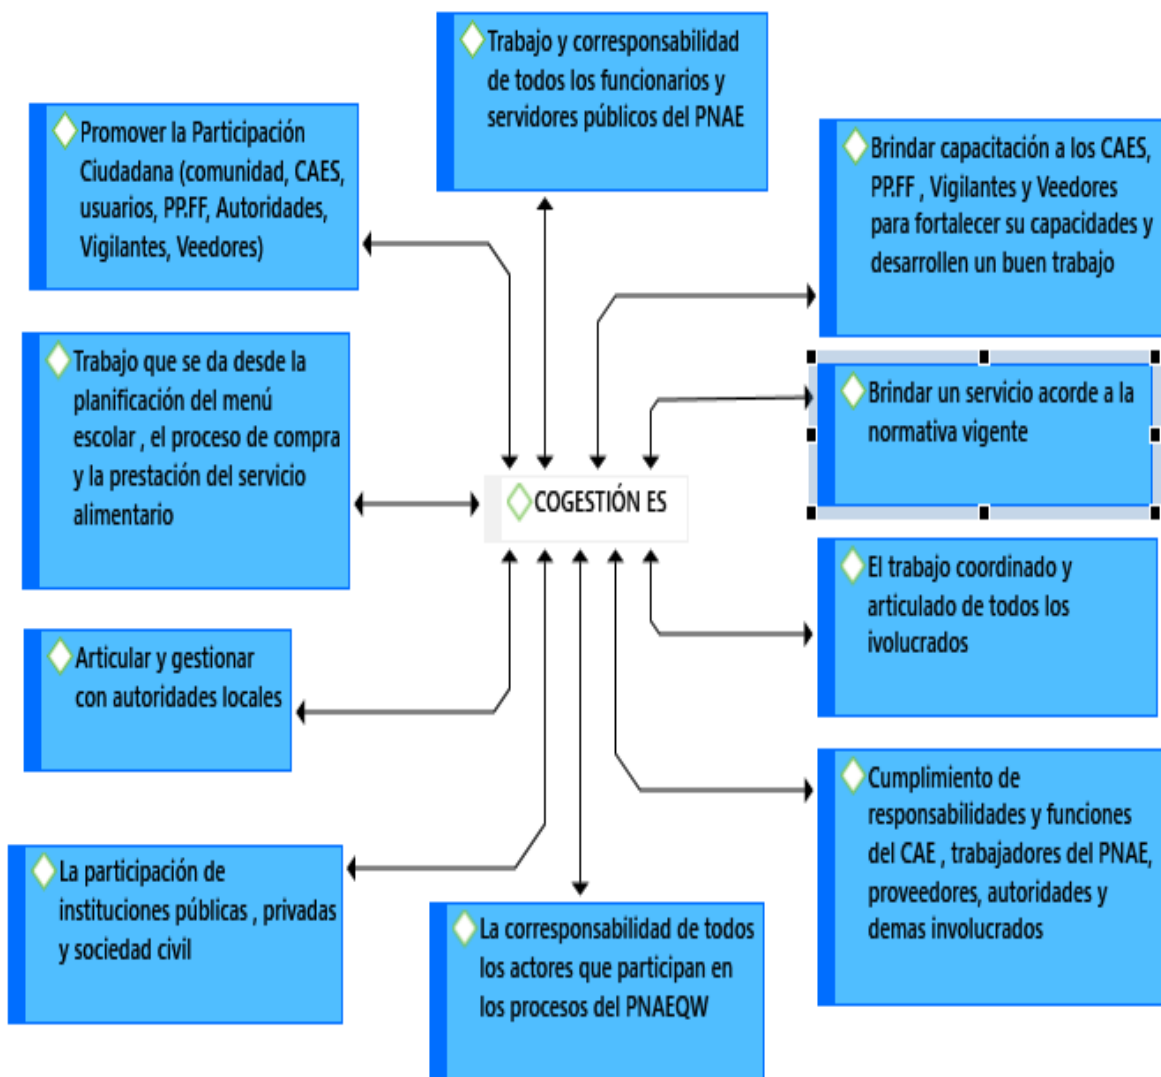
Trabajo y corresponsabilidad de todos los funcionarios y servidores públicos del PNAE

Promover la Participación Ciudadana (comunidad, CAES, usuarios, PP.FF, Autoridades, Vigilantes, Veedores)

Brindar capacitación a los CAES, PP.FF , Vigilantes y Veedores para fortalecer su capacidades y desarrollen un buen trabajo

Trabajo que se da desde la planificación del menú escolar , el proceso de compra y la prestación del servicio alimentario

Brindar un servicio acorde a la normativa vigente

COGESTIÓN ES

El trabajo coordinado y articulado de todos los ivolucrados

Articular y gestionar con autoridades locales

Cumplimiento de responsabilidades y funciones del CAE , trabajadores del PNAE, proveedores, autoridades y demas involucrados

La participación de instituciones públicas , privadas y sociedad civil

La corresponsabilidad de todos los actores que participan en los procesos del PNAEQW